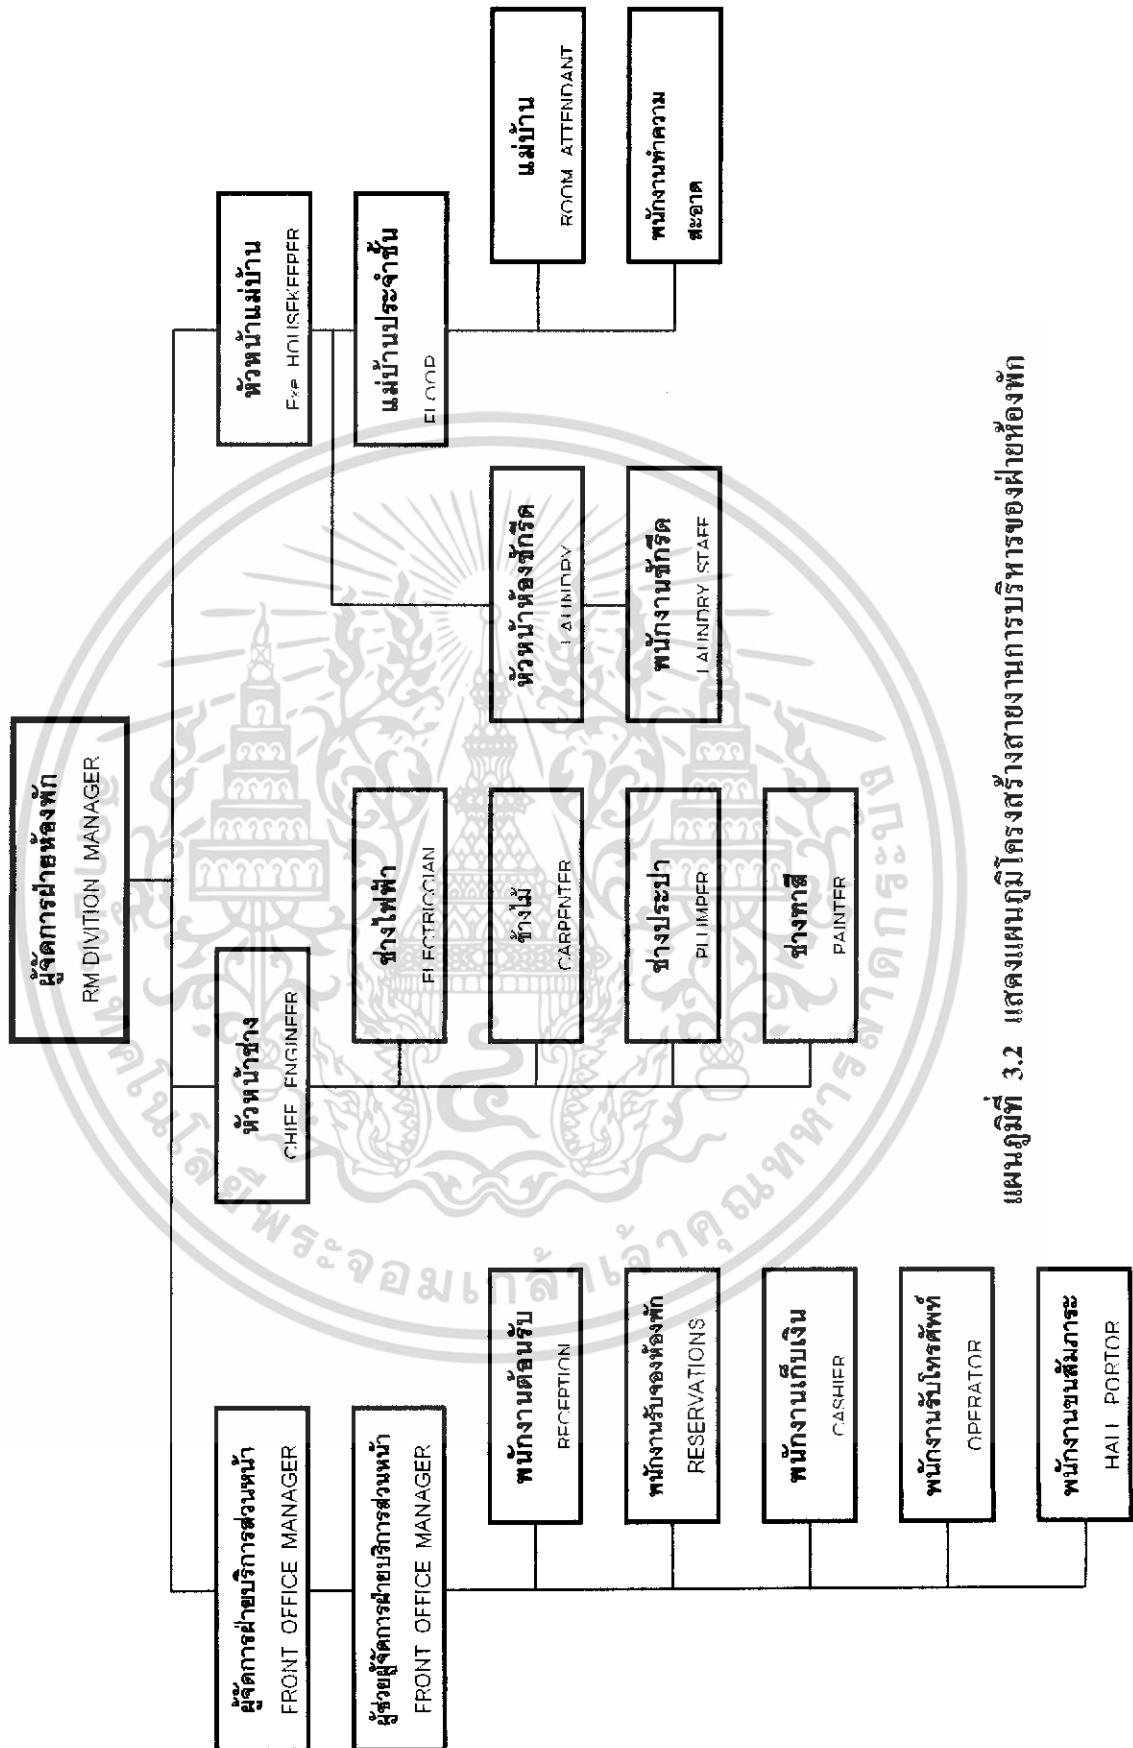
ผู้จัดการฝ่ายห้องพัก
RM DIVITION MANAGER

ผู้จัดการฝ่ายบริการส่วนหน้า
FRONT OFFICE MANAGER

ผู้ช่วยผู้จัดการฝ่ายบริการส่วนหน้า
FRONT OFFICE MANAGER

พนักงานต้อนรับ
RECEPTION

พนักงานรับจองห้องพัก
RESERVATIONS

พนักงานเก็บเงิน
CASHIER

พนักงานรับโทรศัพท์
OPERATOR

พนักงานขนสัมภาระ
HALL PORTOR

หัวหน้าช่าง
CHIEF ENGINEER

ช่างไฟฟ้า
ELECTRICCIAN

ช่างไม้
CARPENTER

ช่างประปา
PLUMPER

ช่างทาสี
PAINTER

หัวหน้าห้องซักรีด
LAUNDRY

พนักงานซักรีด
LAUNDRY STAFF

หัวหน้าแม่บ้าน
Exe HOUSEKEEPER

แม่บ้านประจำชั้น
FLOOR

แม่บ้าน
ROOM ATTENDANT

พนักงานทำความสะอาด

แผนภูมิที่ 3.2 แสดงแผนภูมิโครงสร้างสายงานการบริหารของฝ่ายห้องพัก